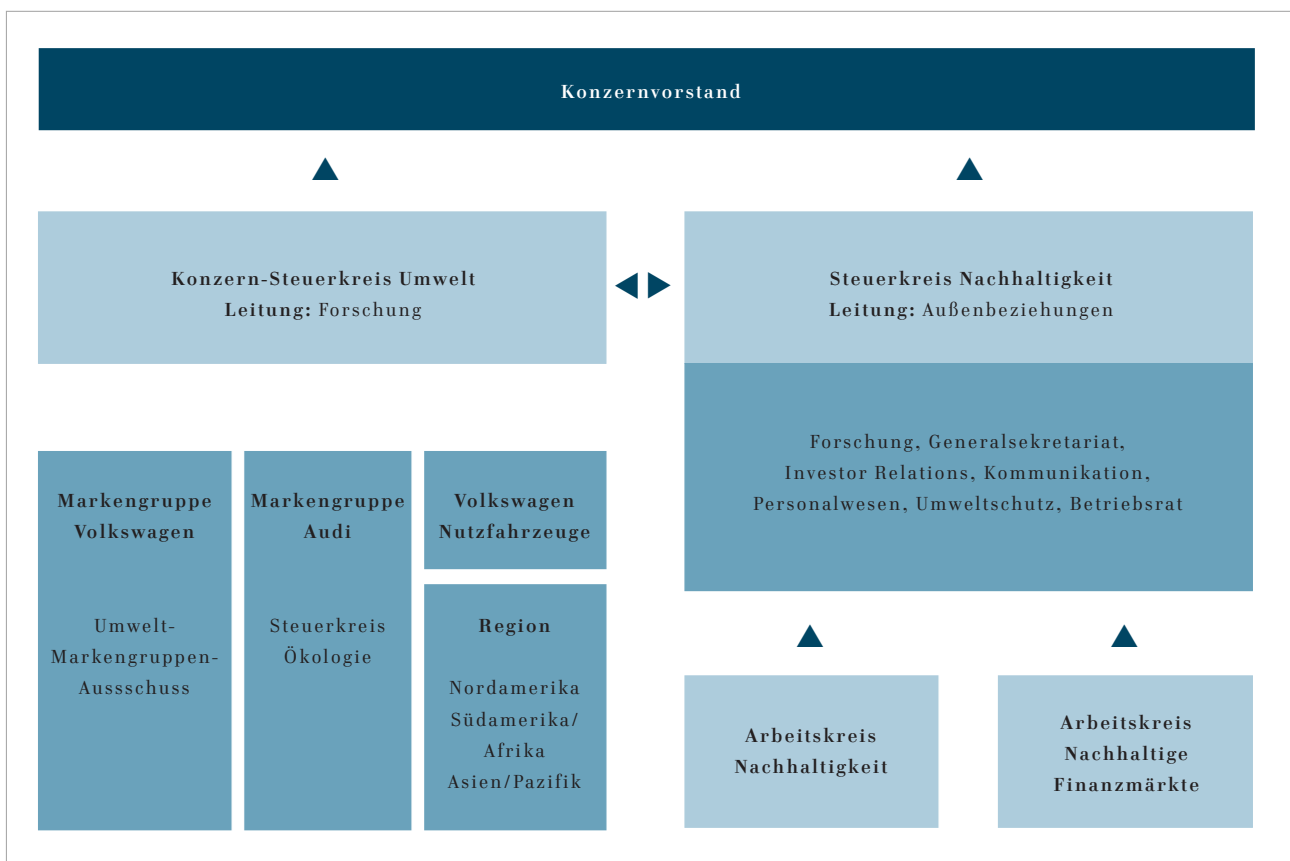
Konzernvorstand

Konzern-Steuerkreis Umwelt
Leitung: Forschung

Steuerkreis Nachhaltigkeit
Leitung: Außenbeziehungen

Forschung, Generalsekretariat, Investor Relations, Kommunikation, Personalwesen, Umweltschutz, Betriebsrat

Markengruppe Volkswagen

Umwelt-Markengruppen-Aussschuss

Markengruppe Audi

Steuerkreis Ökologie

Volkswagen Nutzfahrzeuge

Region

Nordamerika
Südamerika/Afrika
Asien/Pazifik

Arbeitskreis Nachhaltigkeit

Arbeitskreis Nachhaltige Finanzmärkte